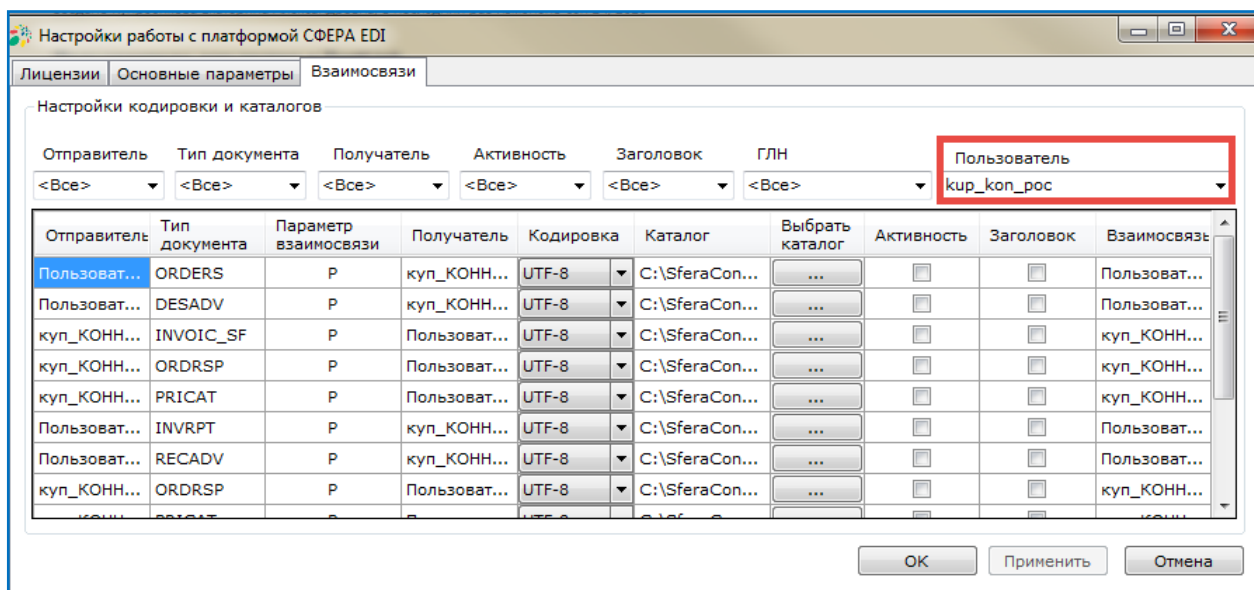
Настройки работы с платформой СФЕРА EDI

Лицензии | Основные параметры | Взаимосвязи

Настройки кодировки и каталогов

Отправитель <Все>
Тип документа <Все>
Получатель <Все>
Активность <Все>
Заголовок <Все>
ГЛН <Все>
Пользователь kup_kon_poc

| Отправитель | Тип документа | Параметр взаимосвязи | Получатель | Кодировка | Каталог | Выбрать каталог | Активность | Заголовок | Взаимосвязь |
|---|---|---|---|---|---|---|---|---|---|
| Пользоват... | ORDERS | P | куп_КОНН... | UTF-8 | C:\SferaCon... | ... | | | Пользоват... |
| Пользоват... | DESADV | P | куп_КОНН... | UTF-8 | C:\SferaCon... | ... | | | Пользоват... |
| куп_КОНН... | INVOIC_SF | P | Пользоват... | UTF-8 | C:\SferaCon... | ... | | | куп_КОНН... |
| куп_КОНН... | ORDRSP | P | Пользоват... | UTF-8 | C:\SferaCon... | ... | | | куп_КОНН... |
| куп_КОНН... | PRICAT | P | Пользоват... | UTF-8 | C:\SferaCon... | ... | | | куп_КОНН... |
| Пользоват... | INVRPT | P | куп_КОНН... | UTF-8 | C:\SferaCon... | ... | | | Пользоват... |
| Пользоват... | RECADV | P | куп_КОНН... | UTF-8 | C:\SferaCon... | ... | | | Пользоват... |
| куп_КОНН... | ORDRSP | P | Пользоват... | UTF-8 | C:\SferaCon... | ... | | | куп_КОНН... |
| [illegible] | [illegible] | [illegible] | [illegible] | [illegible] | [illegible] | | | | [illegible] |

OK | Применить | Отмена